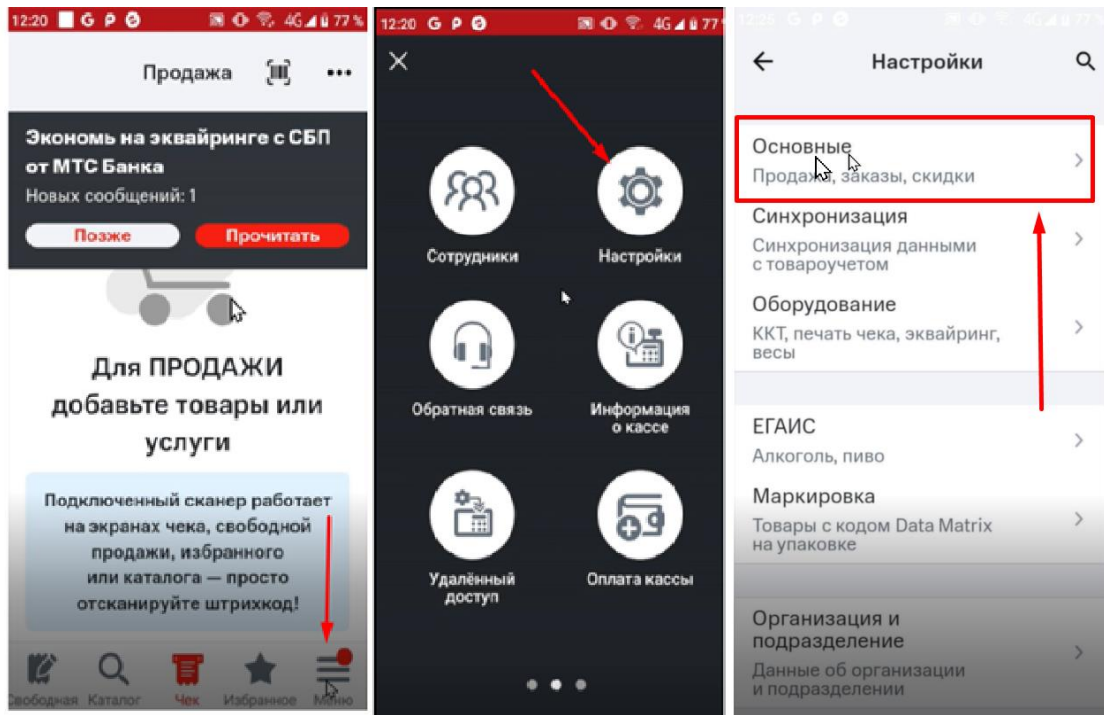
12:20 G P 4G 77 %

Продажа

Экономь на эквайринге с СБП от МТС Банка

Новых сообщений: 1

Позже

Прочитать

Для ПРОДАЖИ добавьте товары или услуги

Подключенный сканер работает на экранах чека, свободной продажи, избранного или каталога — просто отсканируйте штрихкод!

Свободная

Каталог

Чек

Избранное

Меню

12:20 G P 4G 77

Сотрудники

Настройки

Обратная связь

Информация о кассе

Удалённый доступ

Оплата кассы

12:25 G P 77

Настройки

Основные

Продажи, заказы, скидки

Синхронизация

Синхронизация данными с товароучетом

Оборудование

ККТ, печать чека, эквайринг, весы

ЕГАИС

Алкоголь, пиво

Маркировка

Товары с кодом Data Matrix на упаковке

Организация и подразделение

Данные об организации и подразделении